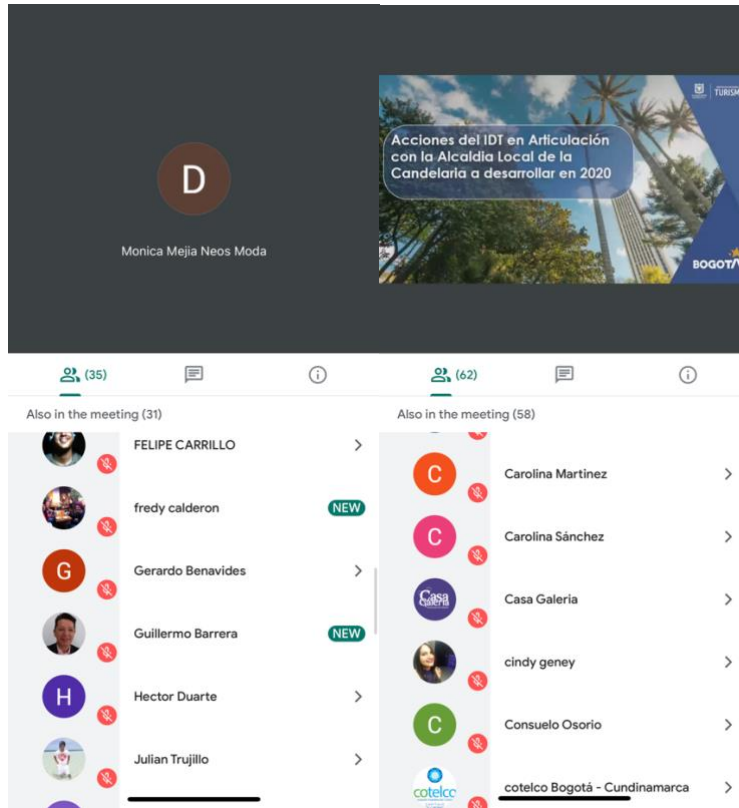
D

Monica Mejia Neos Moda

(35)

Also in the meeting (31)

FELIPE CARRILLO

fredy calderon NEW

G Gerardo Benavides

Guillermo Barrera NEW

H Hector Duarte

Julian Trujillo

TURISMO

Acciones del IDT en Articulación con la Alcaldía Local de la Candelaria a desarrollar en 2020

BOGOTÁ

(62)

Also in the meeting (58)

C Carolina Martinez

C Carolina Sánchez

Casa Galeria

Casa Galeria

cindy geney

C Consuelo Osorio

cotelco

cotelco Bogotá - Cundinamarca